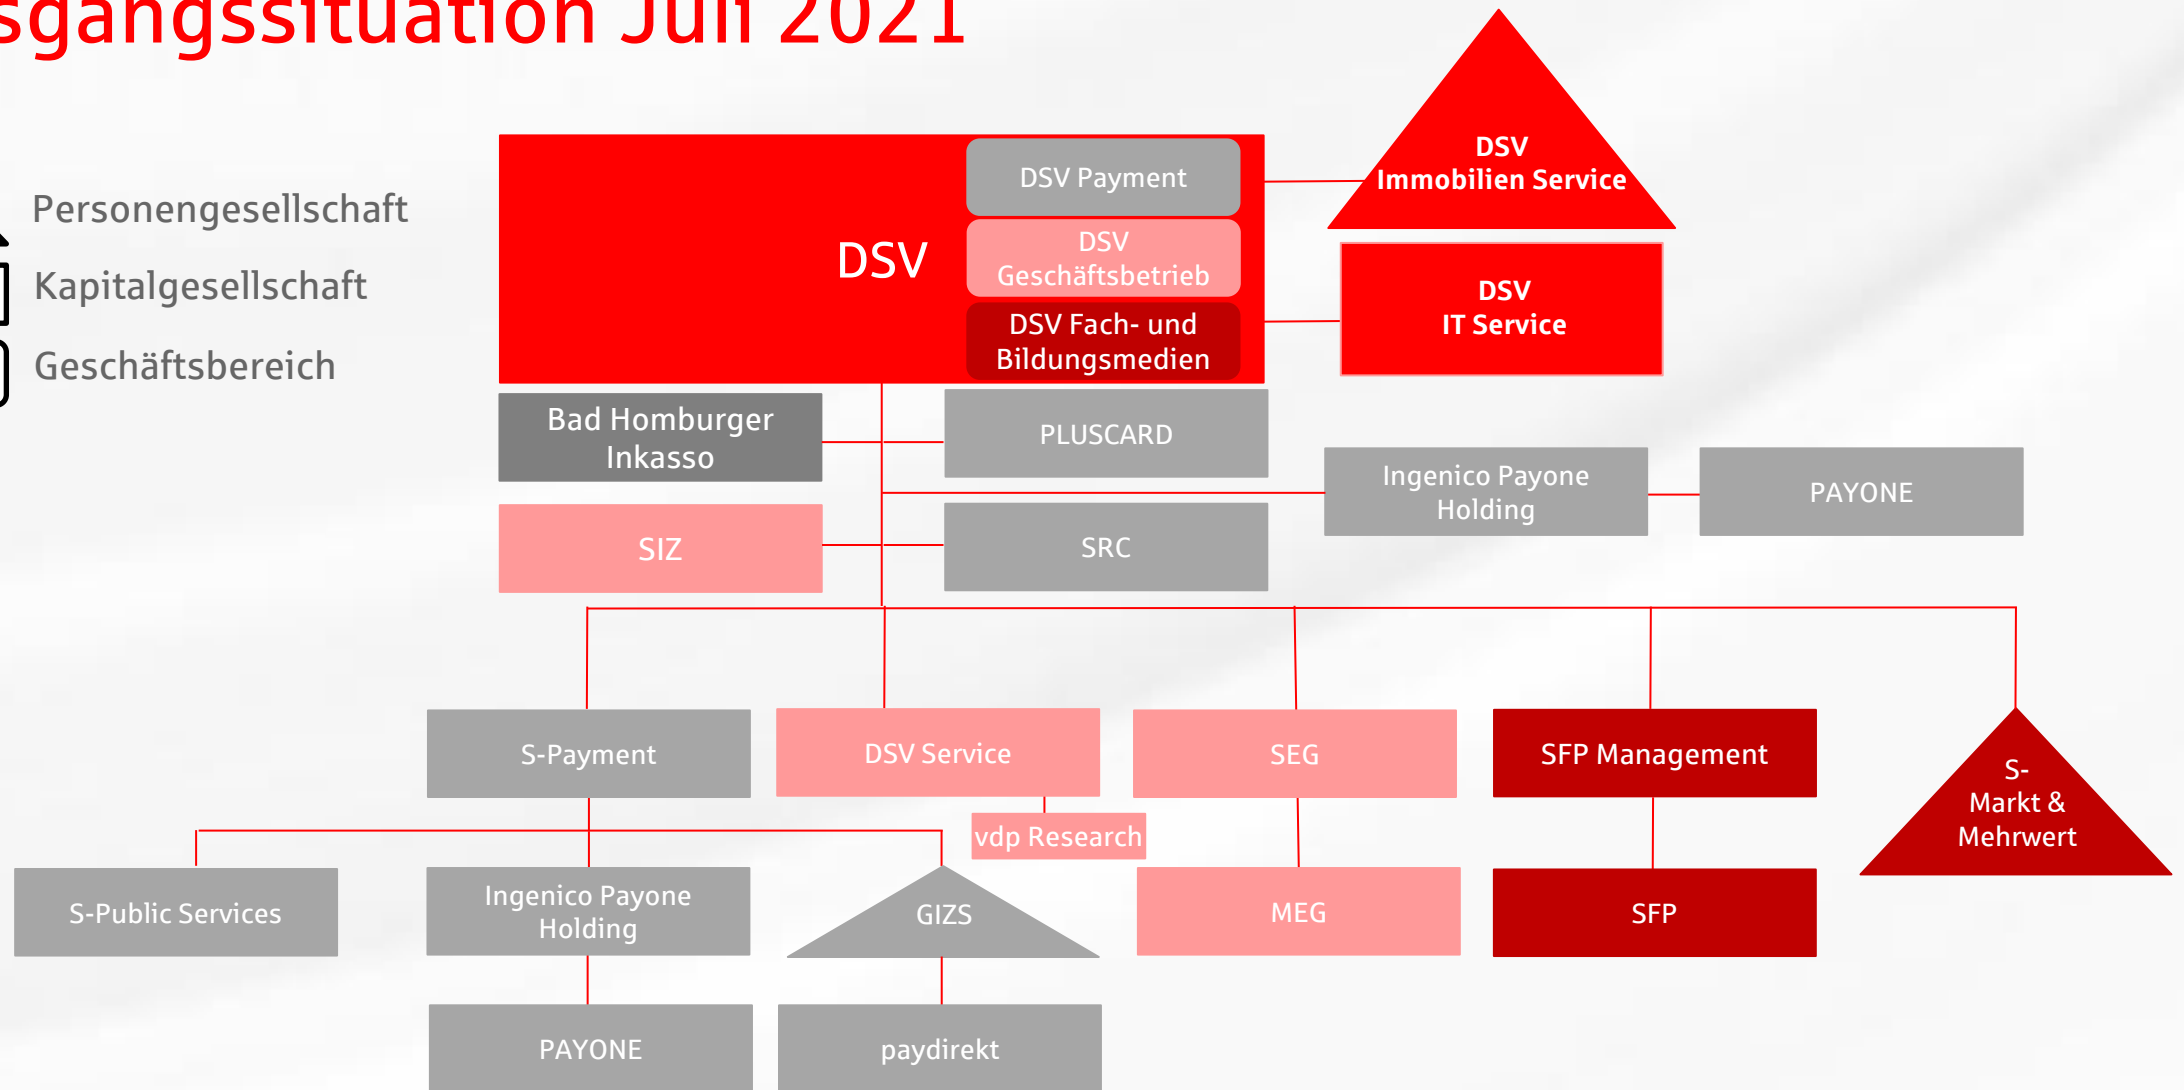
sgangssituation Juli 2021

Personengesellschaft
Kapitalgesellschaft
Geschäftsbereich

DSV
DSV Payment
DSV Geschäftsbetrieb
DSV Fach- und Bildungsmedien
DSV Immobilien Service
DSV IT Service
Bad Homburger Inkasso
PLUSCARD
Ingenico Payone Holding
PAYONE
SIZ
SRC
S-Payment
DSV Service
SEG
SFP Management
S-Markt & Mehrwert
vdp Research
S-Public Services
Ingenico Payone Holding
GIZS
MEG
SFP
PAYONE
paydirekt